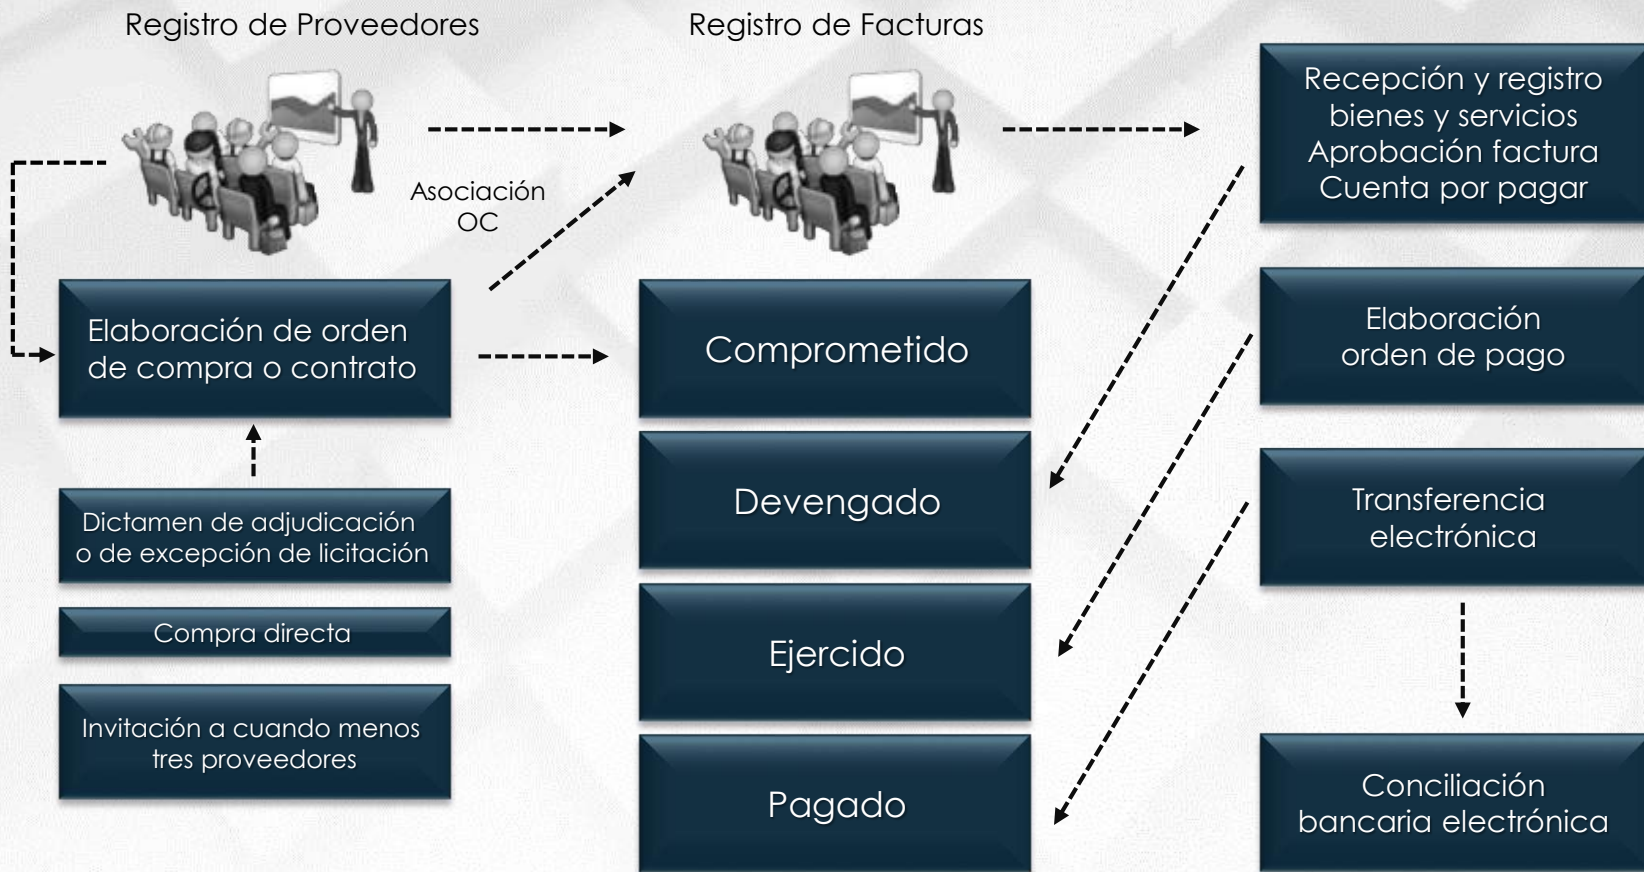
Registro de Proveedores

Registro de Facturas

Asociación OC

Recepción y registro bienes y servicios Aprobación factura Cuenta por pagar

Elaboración de orden de compra o contrato

Comprometido

Elaboración orden de pago

Dictamen de adjudicación o de excepción de licitación

Devengado

Transferencia electrónica

Compra directa

Ejercido

Invitación a cuando menos tres proveedores

Pagado

Conciliación bancaria electrónica